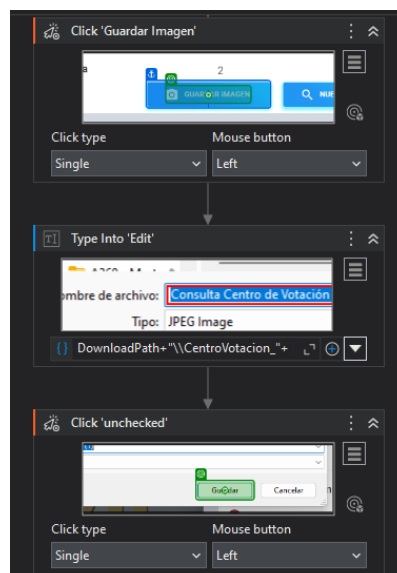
Click 'Guardar Imagen'

a

2

GUARDAR IMAGEN

NU

Click type

Single

Mouse button

Left

Type Into 'Edit'

A368 - Mu

ombre de archivo:

Consulta Centro de Votación

Tipo:

JPEG Image

DownloadPath+"\\CentroVotacion_"+

Click 'unchecked'

Guardar

Cancelar

Click type

Single

Mouse button

Left